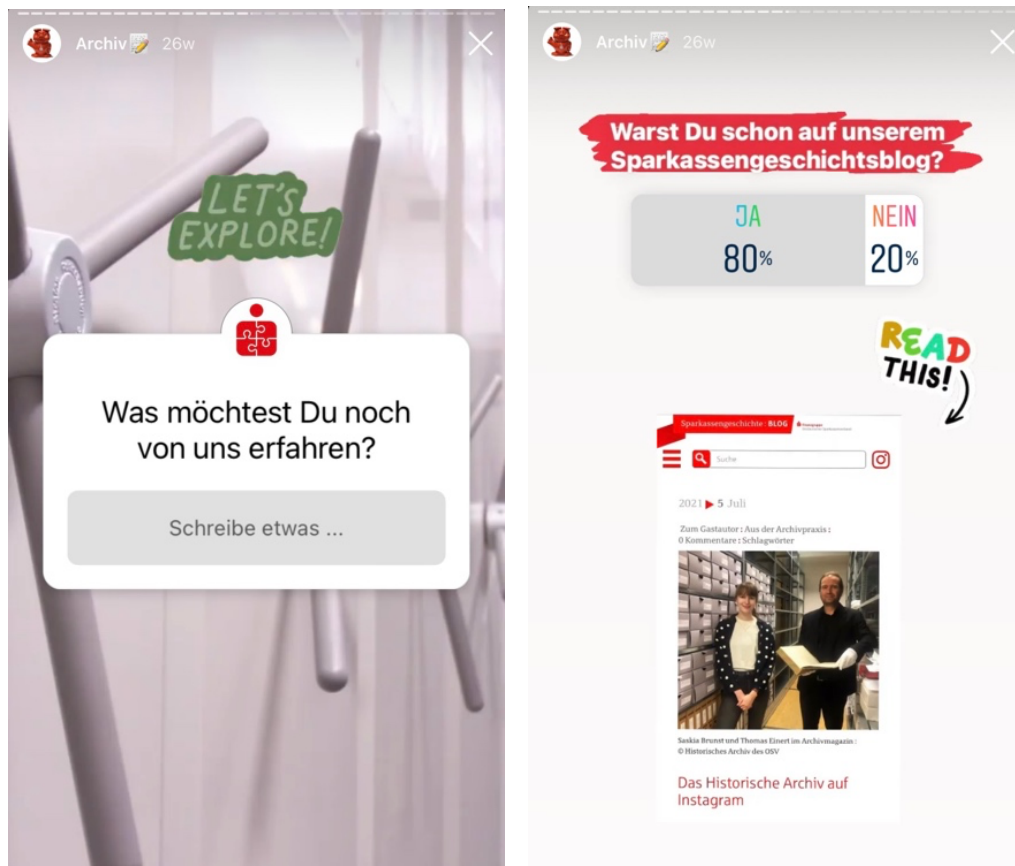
Archiv 26w

LET'S EXPLORE!

Was möchtest Du noch von uns erfahren?

Schreibe etwas ...

Archiv 26w

Warst Du schon auf unserem Sparkassengeschichtsblog?

JA 80%

NEIN 20%

READ THIS!

Sparkassengeschichte | BLOG

Suche

2021 ▶ 5 Juli

Zum Gastautor : Aus der Archivpraxis : 0 Kommentare : Schlagwörter

Saskia Brunst und Thomas Einert im Archivmagazin : © Historisches Archiv des OSV

Das Historische Archiv auf Instagram